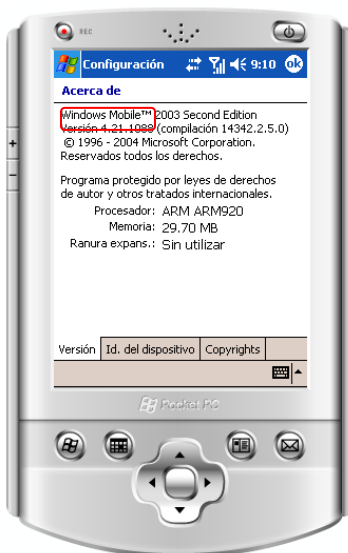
REC

Configuración 9:10 ok

Acerca de

Windows Mobile™ 2003 Second Edition
Versión 4.21.1088 (compilación 14342.2.5.0)
© 1996 - 2004 Microsoft Corporation.
Reservados todos los derechos.

Programa protegido por leyes de derechos de autor y otros tratados internacionales.

| | |
|---|---|
| Procesador: | ARM ARM920 |
| Memoria: | 29.70 MB |
| Ranura expans.: | Sin utilizar |

Versión | Id. del dispositivo | Copyrights

Pocket PC